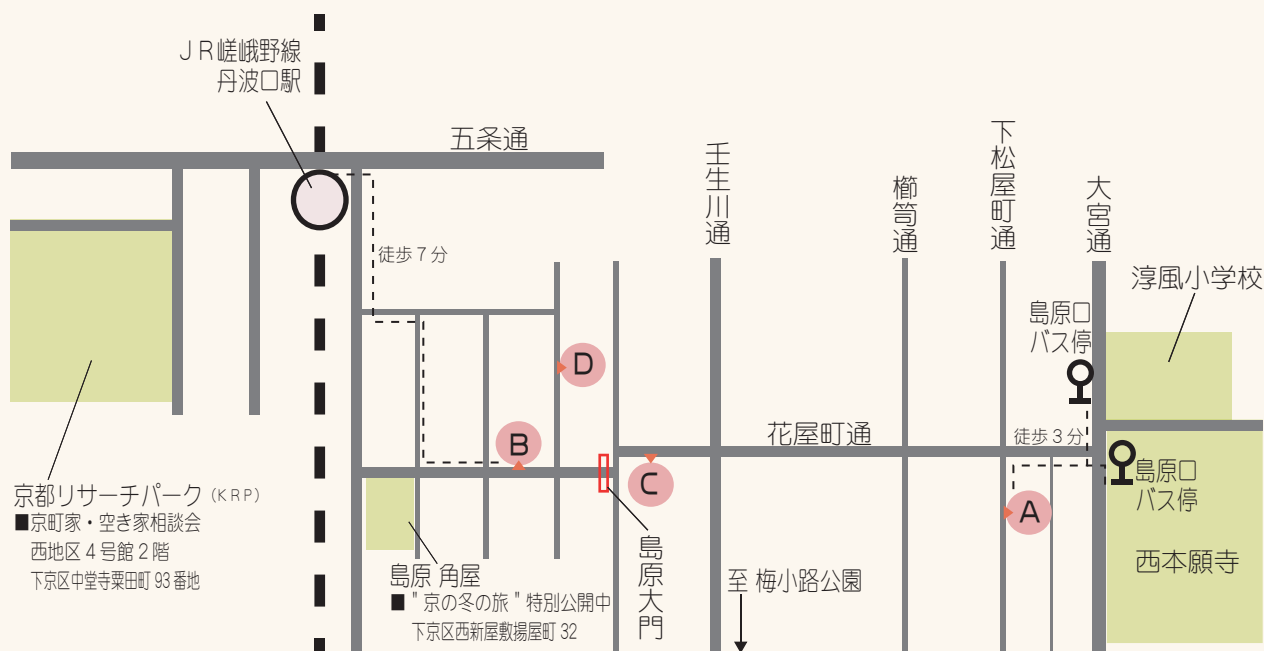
ＪＲ嵯峨野線
丹波口駅

五条通

徒歩７分

壬生川通

櫛笥通

下松屋町通

大宮通

淳風小学校

島原口
バス停

D

B

花屋町通

徒歩３分

島原口
バス停

C

A

京都リサーチパーク（KRP）
■京町家・空き家相談会
西地区４号館２階
下京区中堂寺粟田町 93 番地

島原 角屋
■＂京の冬の旅＂特別公開中
下京区西新屋敷揚屋町 32

島原大門

至 梅小路公園

西本願寺